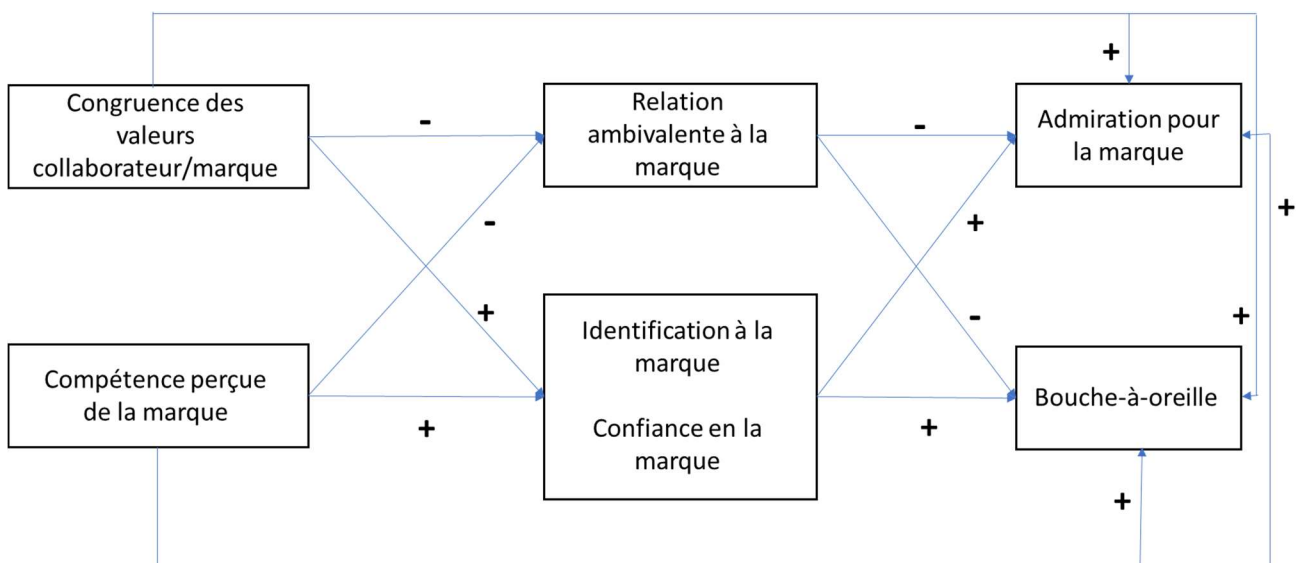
Congruence des valeurs collaborateur/marque

Compétence perçue de la marque

Relation ambivalente à la marque

Identification à la marque

Confiance en la marque

Admiration pour la marque

Bouche-à-oreille

+

-

-

+

+

-

+

-

+

+

+

+

+